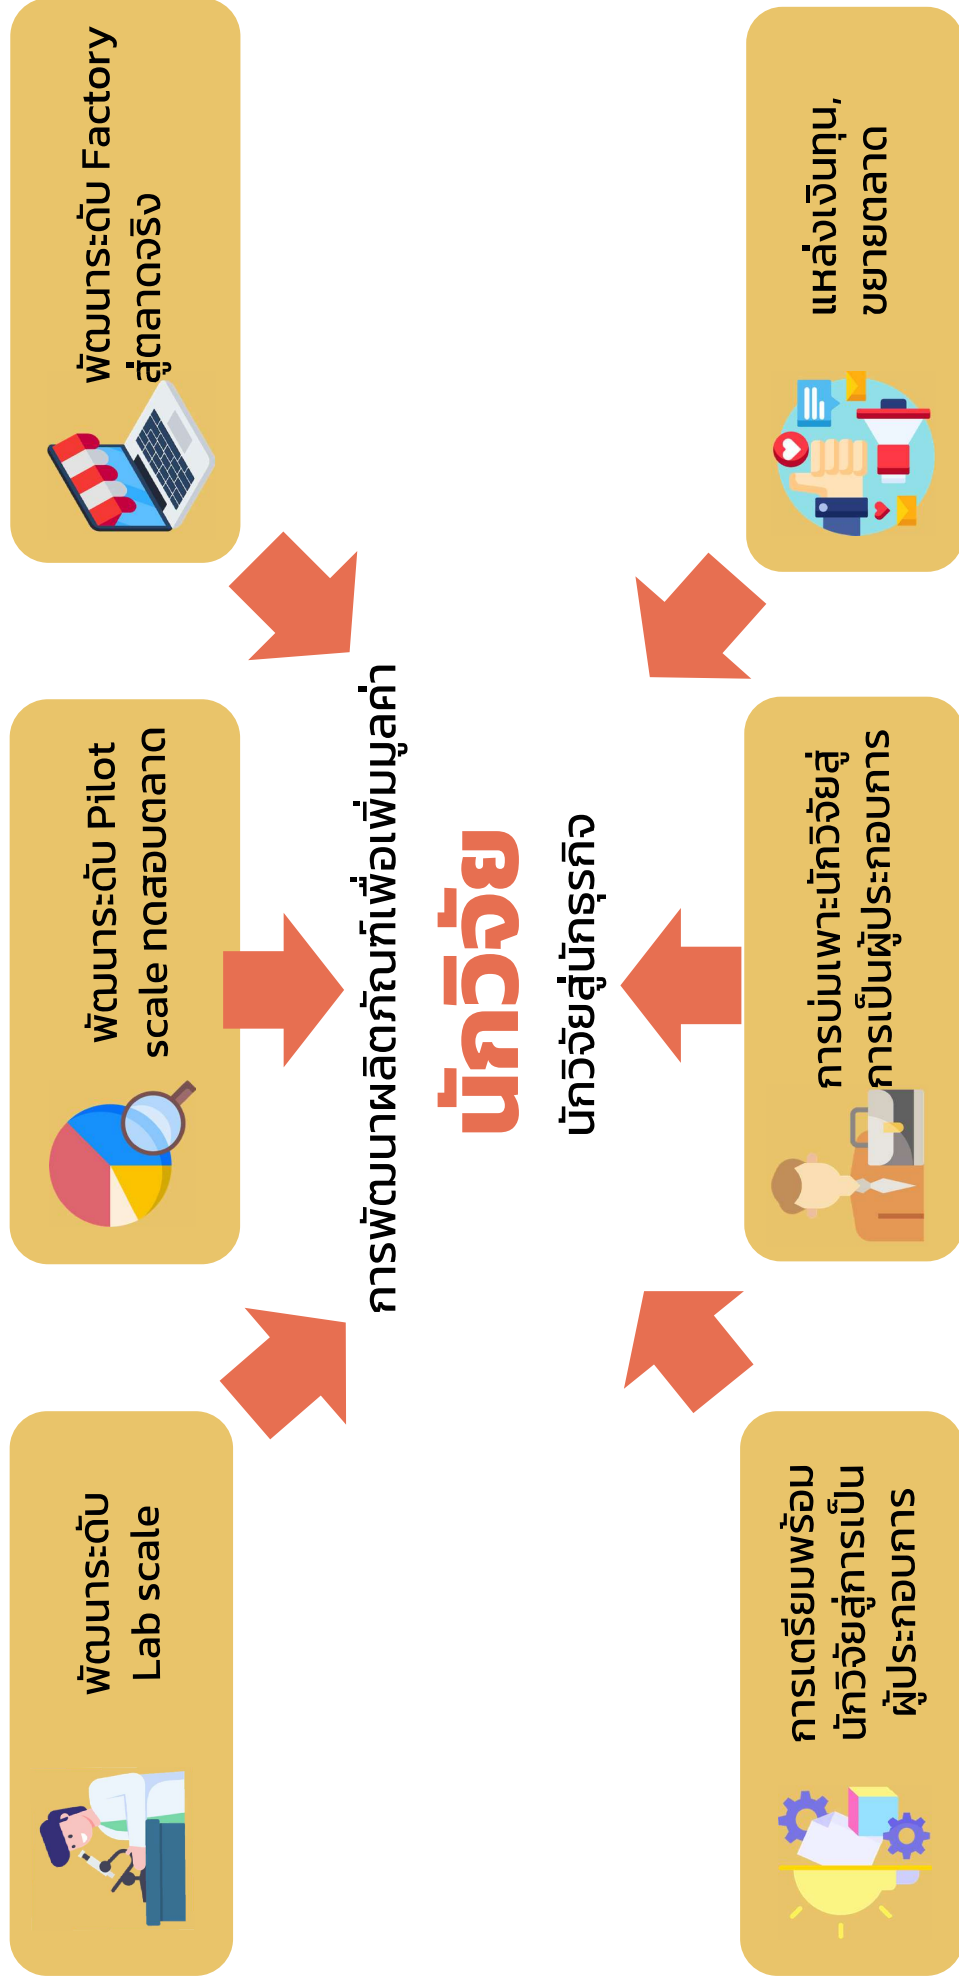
นักวิจัย

การพัฒนาผลิตภัณฑ์เพื่อเพิ่มมูลค่า

นักวิจัยสู่นักธุรกิจ

พัฒนาระดับ Lab scale

พัฒนาระดับ Pilot scale ทดสอบตลาด

พัฒนาระดับ Factory สู่ตลาดจริง

การเตรียมพร้อมนักวิจัยสู่การเป็นผู้ประกอบการ

การบ่มเพาะนักวิจัยสู่การเป็นผู้ประกอบการ

แหล่งเงินทุน, ขยายตลาด